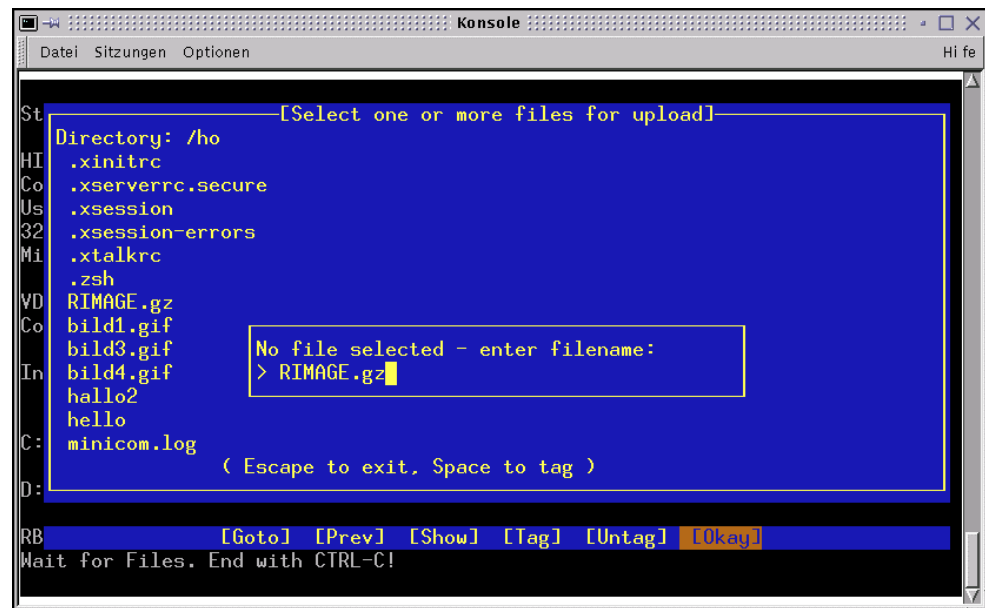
Konsole

Datei Sitzungen Optionen

Hi fe

St
HI
Co
Us
32
Mi
VD
Co
In
C:
D:

[Select one or more files for upload]

Directory: /ho

.xinitrc
.xserverrc.secure
.xsession
.xsession-errors
.xtalkrc
.zsh
RIMAGE.gz
bild1.gif
bild3.gif
bild4.gif
hallo2
hello
minicom.log

No file selected - enter filename:
> RIMAGE.gz

( Escape to exit, Space to tag )

RB

[Goto] [Prev] [Show] [Tag] [Untag] [Okay]

Wait for Files. End with CTRL-C!